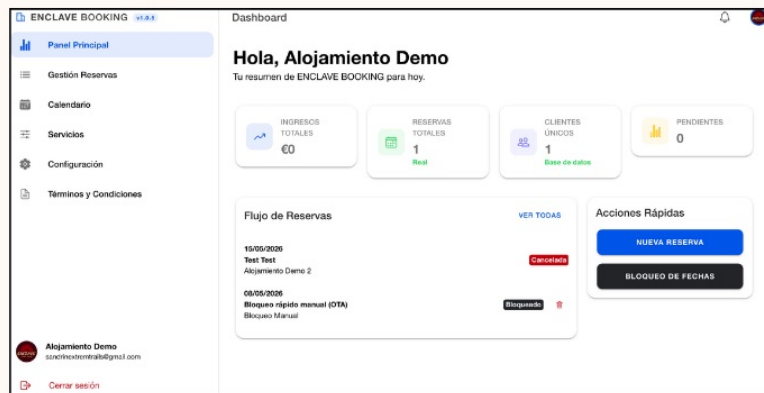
ENCLAVE BOOKING v1.0.0

Panel Principal
Gestión Reservas
Calendario
Servicios
Configuración
Términos y Condiciones

Alojamiento Demo
sandrinextremtrails@gmail.com

Cerrar sesión

Dashboard

Hola, Alojamiento Demo
Tu resumen de ENCLAVE BOOKING para hoy.

INGRESOS TOTALES
€0

RESERVAS TOTALES
1
Real

CLIENTES ÚNICOS
1
Base de datos

PENDIENTES
0

Flujo de Reservas
VER TODAS

15/05/2026
Test Test
Alojamiento Demo 2
Cancelada

08/05/2026
Bloqueo rápido manual (OTA)
Bloqueo Manual
Bloqueado

Acciones Rápidas
NUEVA RESERVA
BLOQUEO DE FECHAS